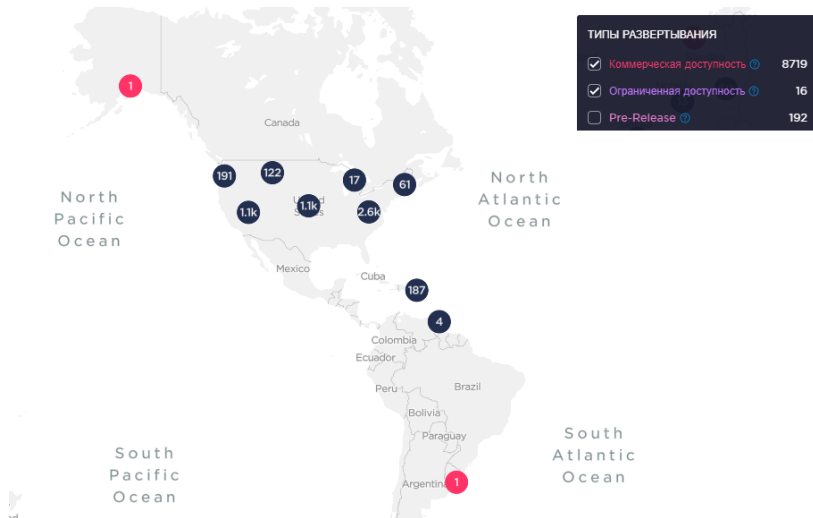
ТИПЫ РАЗВЕРТЫВАНИЯ
Коммерческая доступность 8719
Ограниченная доступность 16
Pre-Release 192

1
Canada
North Pacific Ocean
191
122
17
61
North Atlantic Ocean
1.1k
1.1k
2.6k
United States
Mexico
Cuba
187
4
Colombia
Ecuador
Peru
Brazil
Bolivia
Paraguay
South Pacific Ocean
South Atlantic Ocean
Argentina
1